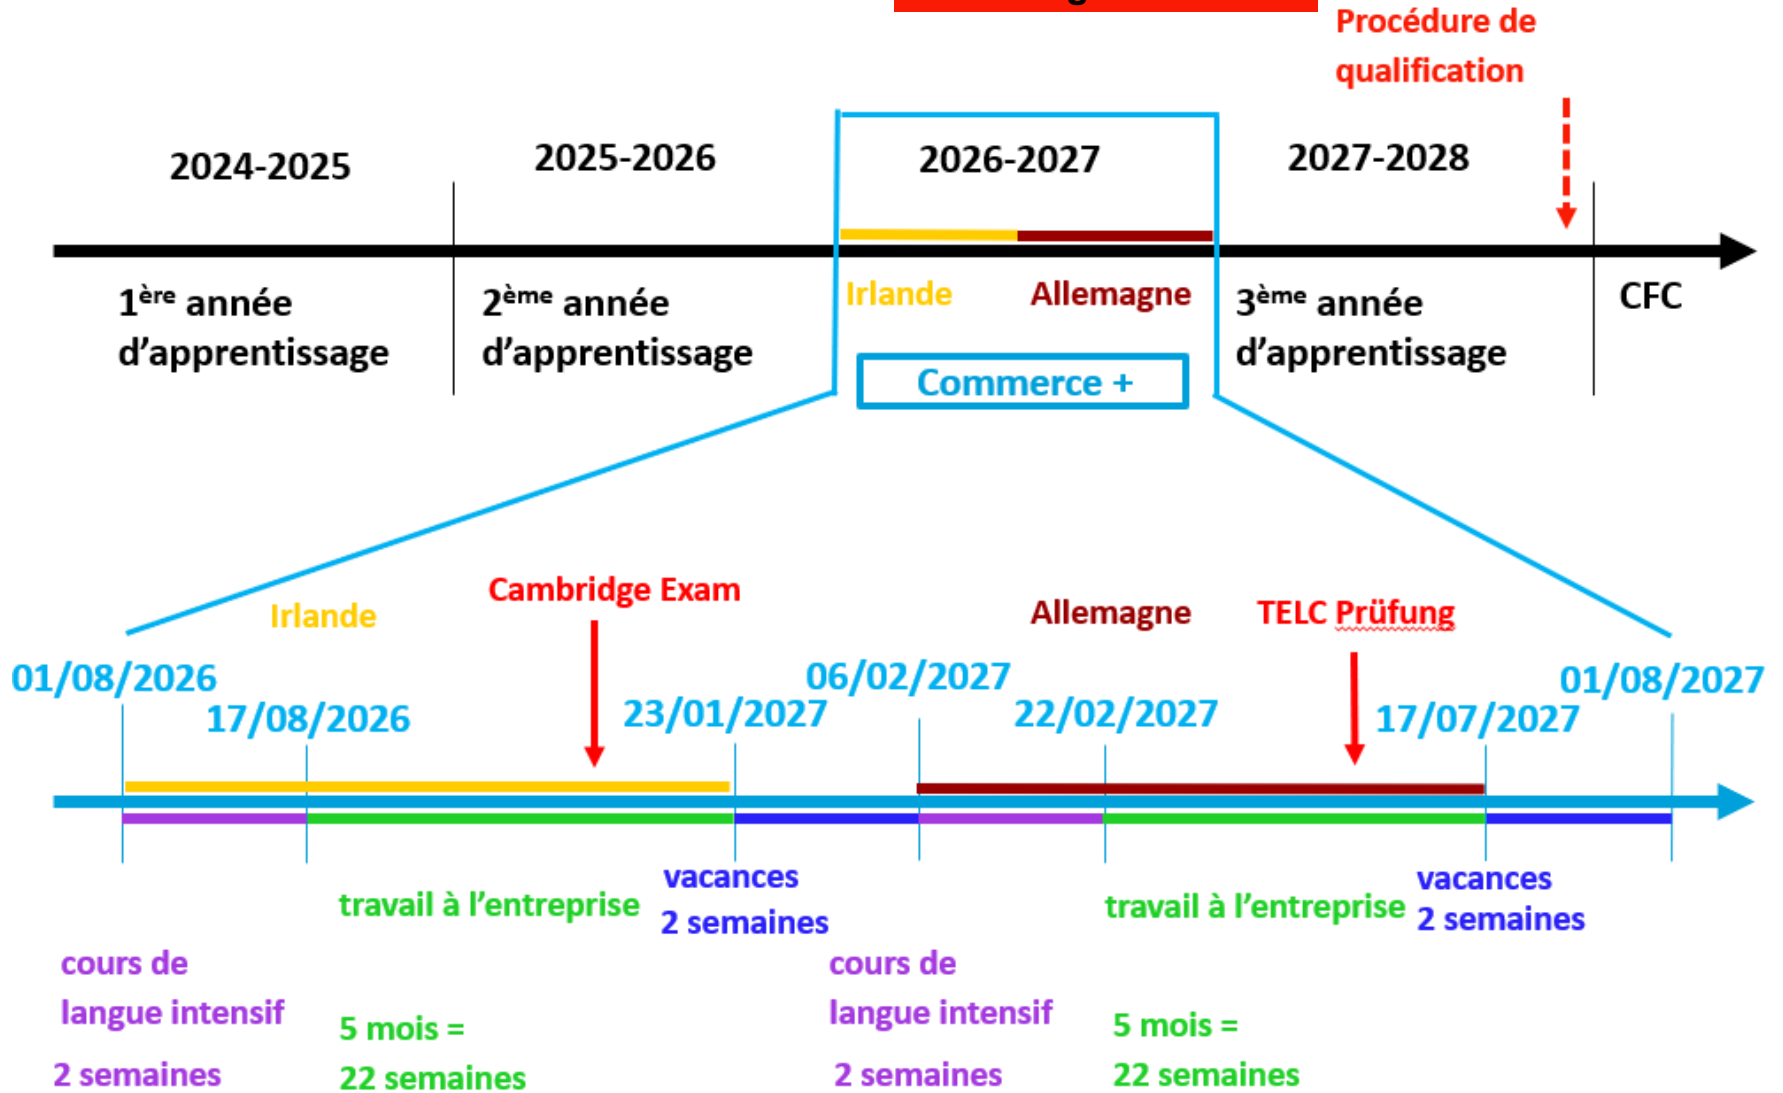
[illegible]

Procédure de qualification

2024-2025

2025-2026

2026-2027

2027-2028

1ère année d'apprentissage

2ème année d'apprentissage

Irlande

Allemagne

3ème année d'apprentissage

CFC

Commerce +

Irlande

Cambridge Exam

Allemagne

TELC Prüfung

01/08/2026

17/08/2026

23/01/2027

06/02/2027

22/02/2027

17/07/2027

01/08/2027

travail à l'entreprise

vacances 2 semaines

travail à l'entreprise

vacances 2 semaines

cours de langue intensif 2 semaines

5 mois = 22 semaines

cours de langue intensif 2 semaines

5 mois = 22 semaines